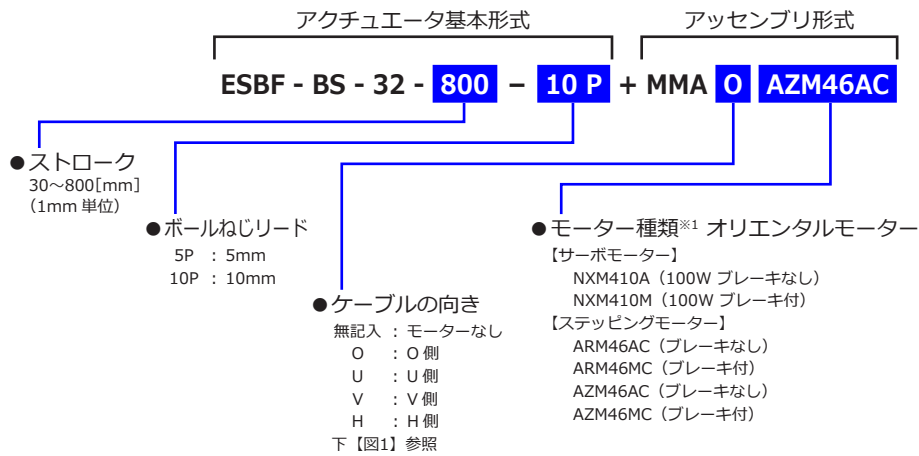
アクチュエータ基本形式

アッセンブリ形式

ESBF - BS - 32 - 800 – 10 P + MMA O AZM46AC

●ストローク
30～800[mm]
(1mm 単位)

●ボールねじリード
5P : 5mm
10P : 10mm

●ケーブルの向き
無記入 : モーターなし
O : O 側
U : U 側
V : V 側
H : H 側
下【図1】参照

●モーター種類※1 オリエンタルモーター
【サーボモーター】
NXM410A（100W ブレーキなし）
NXM410M（100W ブレーキ付）
【ステッピングモーター】
ARM46AC（ブレーキなし）
ARM46MC（ブレーキ付）
AZM46AC（ブレーキなし）
AZM46MC（ブレーキ付）